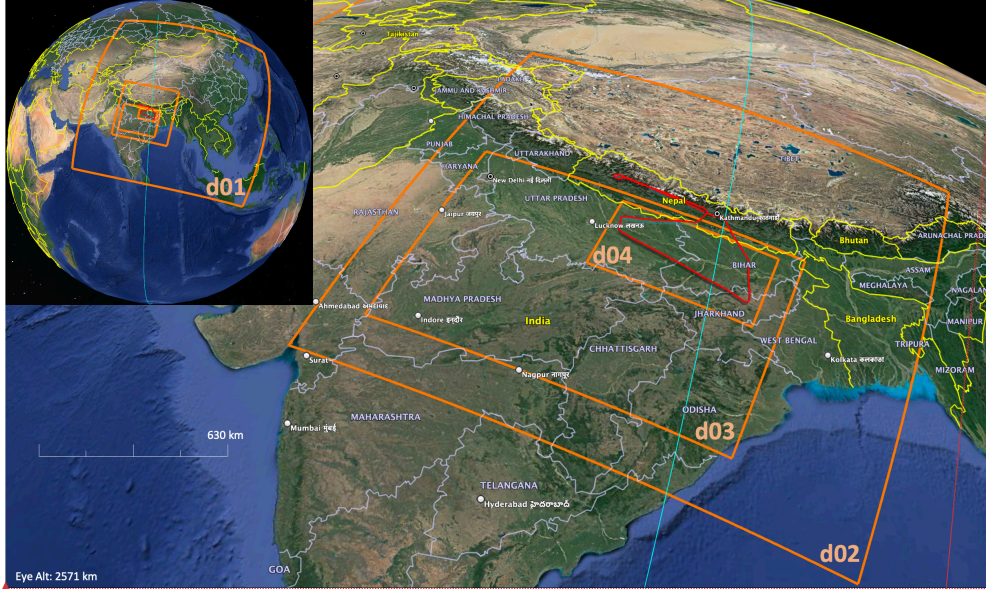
d01

Tajikistan
JAMMU AND KASHMIR
HIMACHAL PRADESH
PUNJAB
UTTARAKHAND
HARYANA
TIBET
New Delhi नई दिल्ली
RAJASTHAN
Jaipur जयपुर
UTTAR PRADESH
Nepal
Kathmandu काठमाडौं
Lucknow लखनऊ
Bhutan
ARUNACHAL PRADESH
d04
BIHAR
ASSAM
MEGHALAYA
NAGALAND
Ahmedabad અમદાવાદ
MADHYA PRADESH
Indore इन्दौर
India
JHARKHAND
Bangladesh
MANIPUR
WEST BENGAL
TRIPURA
Surat
CHHATTISGARH
Kolkata কলকাতা
Nagpur नागपुर
MIZORAM
MAHARASHTRA
ODISHA
630 km
d03
Mumbai मुंबई
TELANGANA
Hyderabad హైదరాబాద్
d02
GOA
Eye Alt: 2571 km